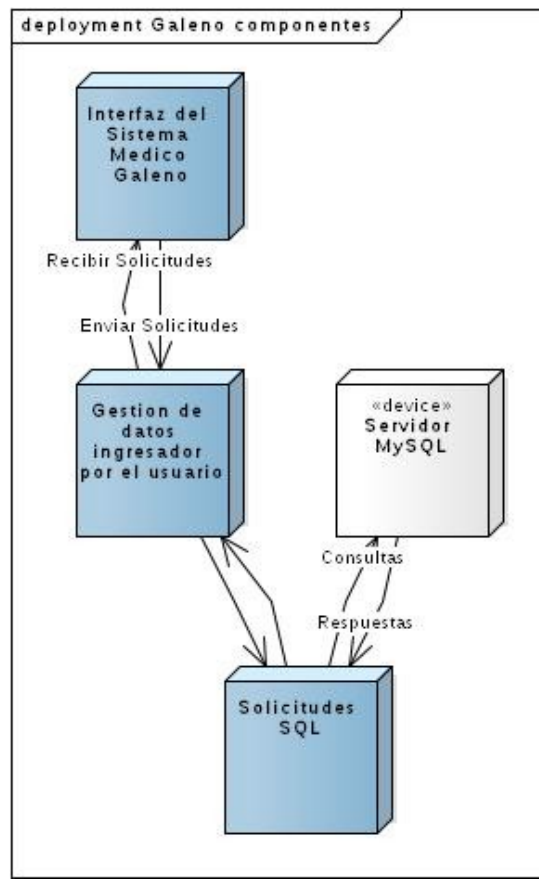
deployment Galeno componentes

Interfaz del Sistema Medico Galeno

Recibir Solicitudes

Enviar Solicitudes

Gestion de datos ingresador por el usuario

«device» Servidor MySQL

Consultas

Respuestas

Solicitudes SQL